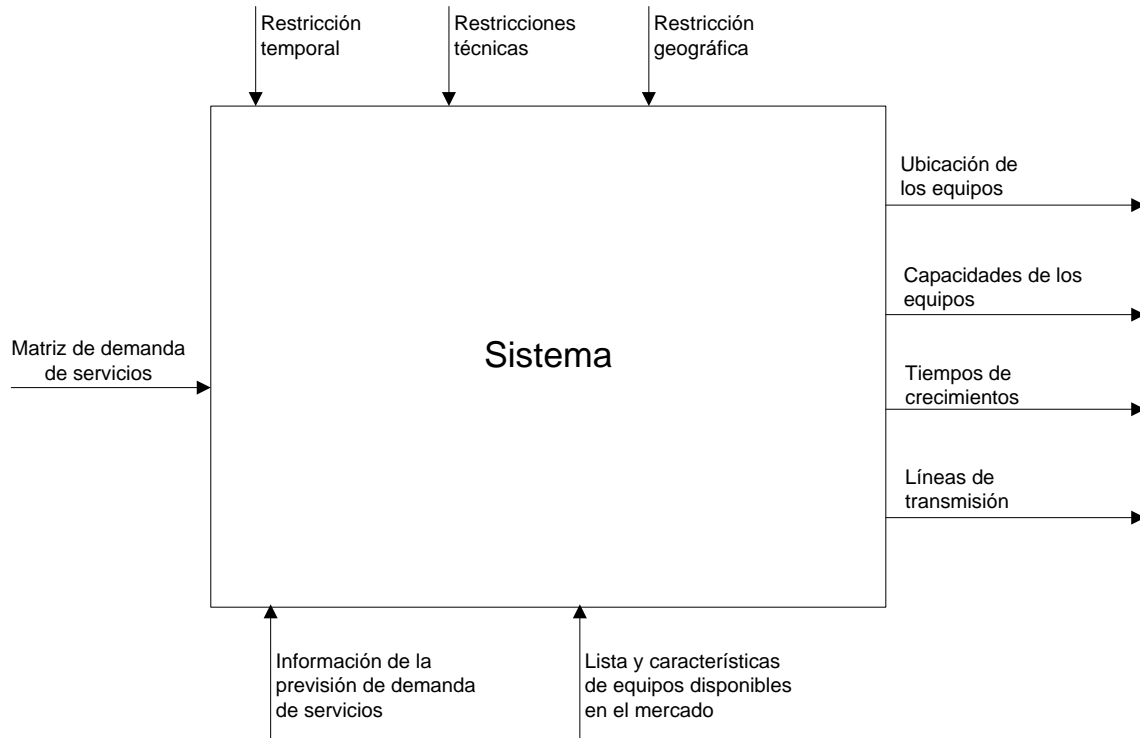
Restricción temporal

Restricciones técnicas

Restricción geográfica

Matriz de demanda de servicios

Sistema

Ubicación de los equipos

Capacidades de los equipos

Tiempos de crecimientos

Líneas de transmisión

Información de la previsión de demanda de servicios

Lista y características de equipos disponibles en el mercado